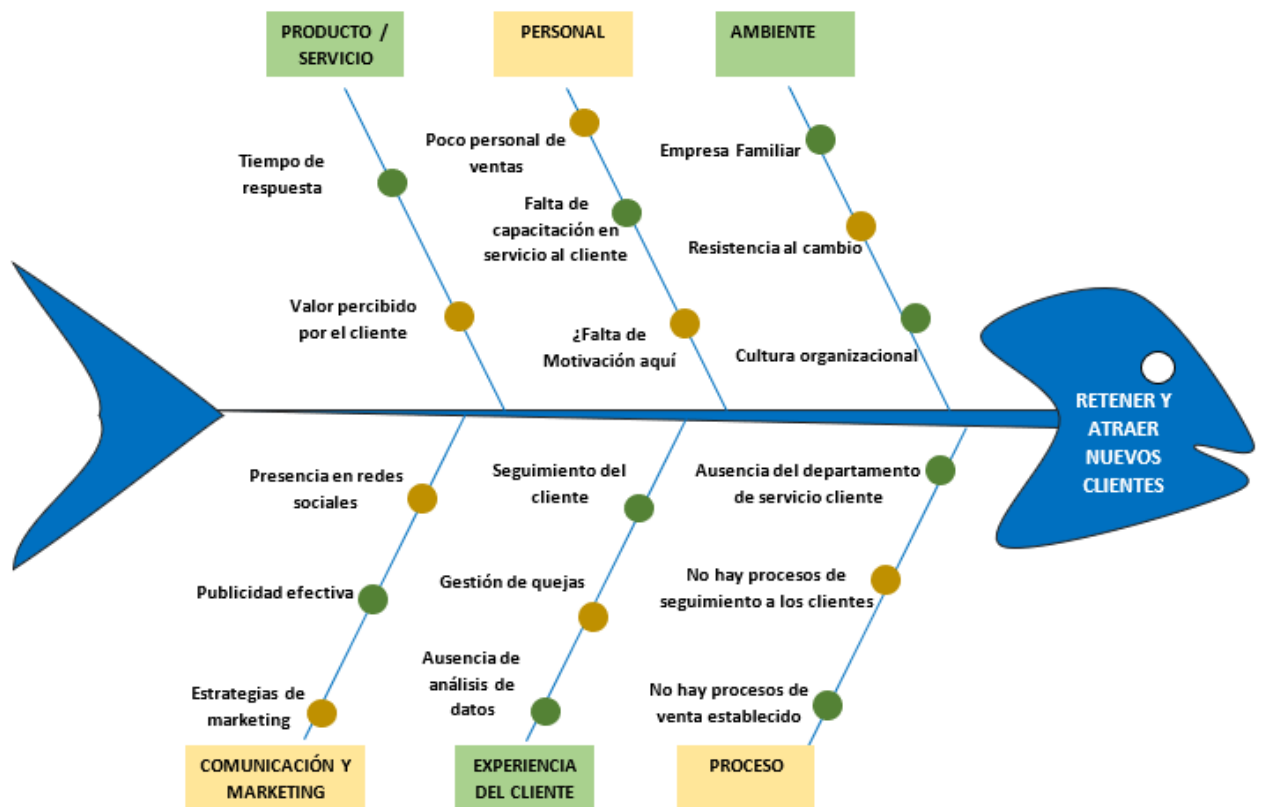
PRODUCTO / SERVICIO

PERSONAL

AMBIENTE

Tiempo de respuesta

Valor percibido por el cliente

Poco personal de ventas

Falta de capacitación en servicio al cliente

¿Falta de Motivación aquí

Empresa Familiar

Resistencia al cambio

Cultura organizacional

RETENER Y ATRAER NUEVOS CLIENTES

Presencia en redes sociales

Publicidad efectiva

Estrategias de marketing

Seguimiento del cliente

Gestión de quejas

Ausencia de análisis de datos

Ausencia del departamento de servicio cliente

No hay procesos de seguimiento a los clientes

No hay procesos de venta establecido

COMUNICACIÓN Y MARKETING

EXPERIENCIA DEL CLIENTE

PROCESO